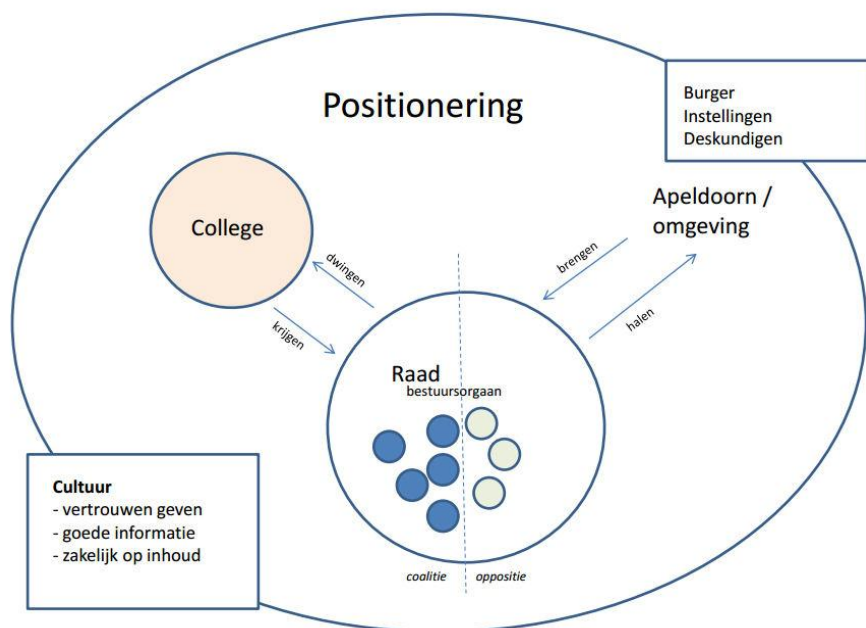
Positionering

Burger
Instellingen
Deskundigen

College

dwingen

krijgen

Apeldoorn / omgeving

brengen

halen

Raad
bestuursorgaan

coalitie

oppositie

**Cultuur**
- vertrouwen geven
- goede informatie
- zakelijk op inhoud